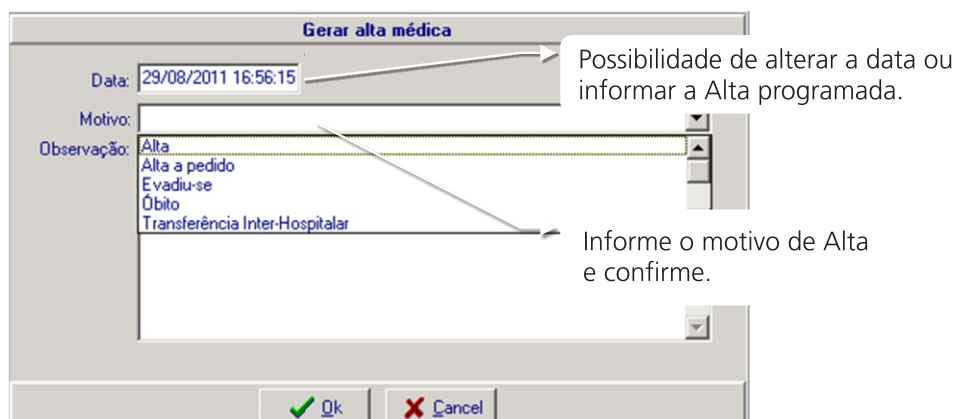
Gerar alta médica

Data: 29/08/2011 16:56:15

Possibilidade de alterar a data ou informar a Alta programada.

Motivo:

Observação:

Alta
Alta a pedido
Evadiu-se
Óbito
Transferência Inter-Hospitalar

Informe o motivo de Alta e confirme.

Ok

Cancel